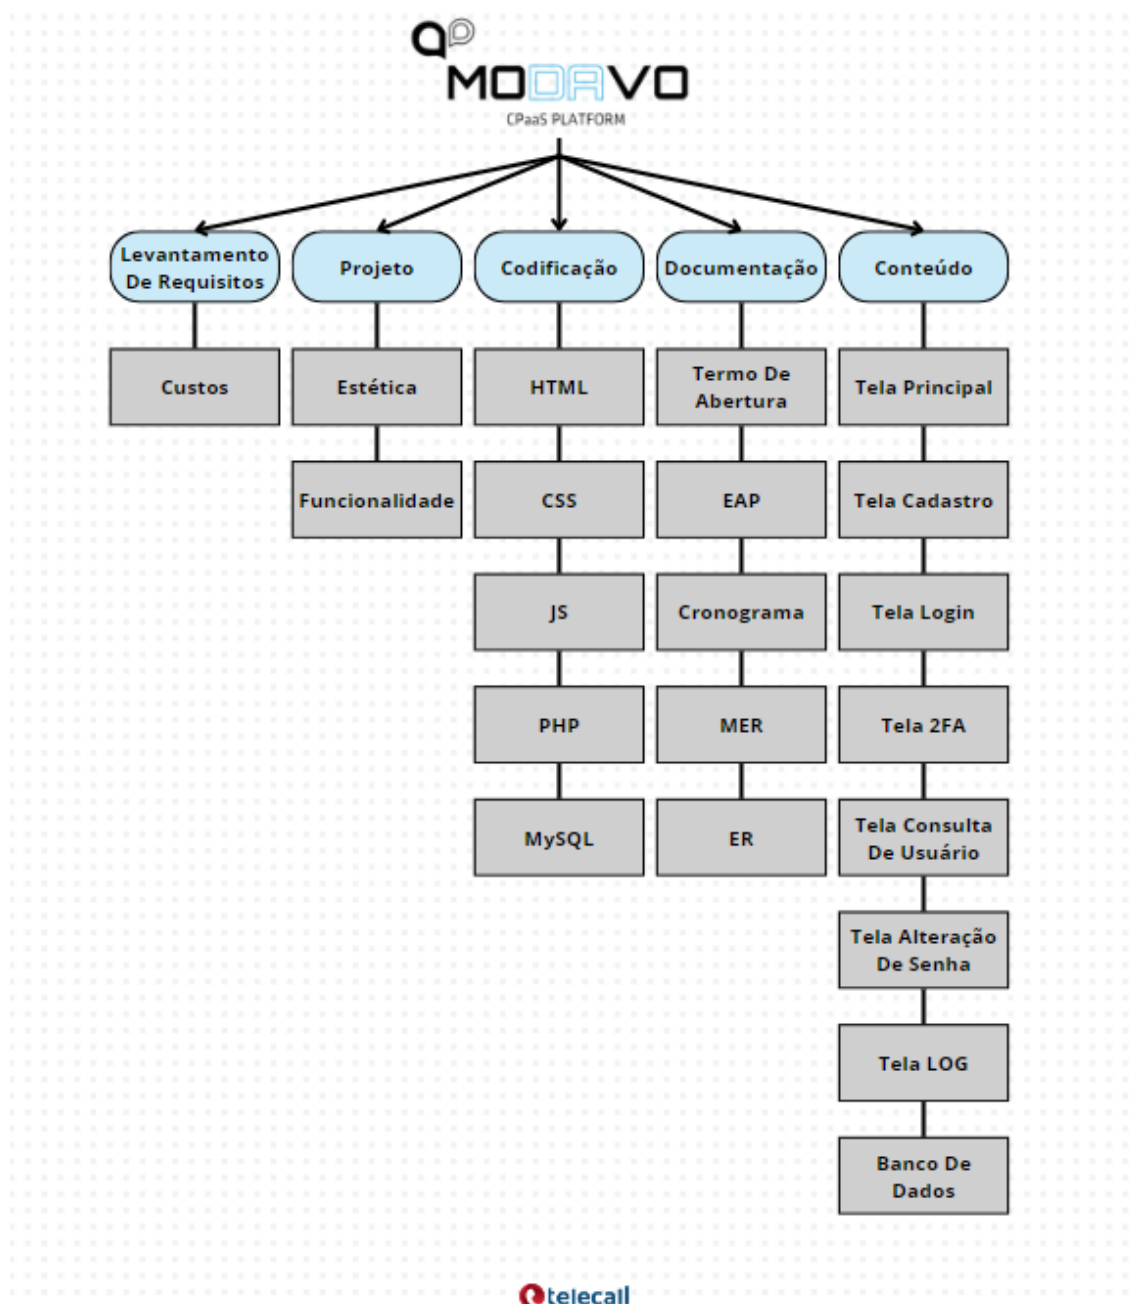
MODAVO
CPaaS PLATFORM

Levantamento De Requisitos
Custos

Projeto
Estética
Funcionalidade

Codificação
HTML
CSS
JS
PHP
MySQL

Documentação
Termo De Abertura
EAP
Cronograma
MER
ER

Conteúdo
Tela Principal
Tela Cadastro
Tela Login
Tela 2FA
Tela Consulta De Usuário
Tela Alteração De Senha
Tela LOG
Banco De Dados

telecall